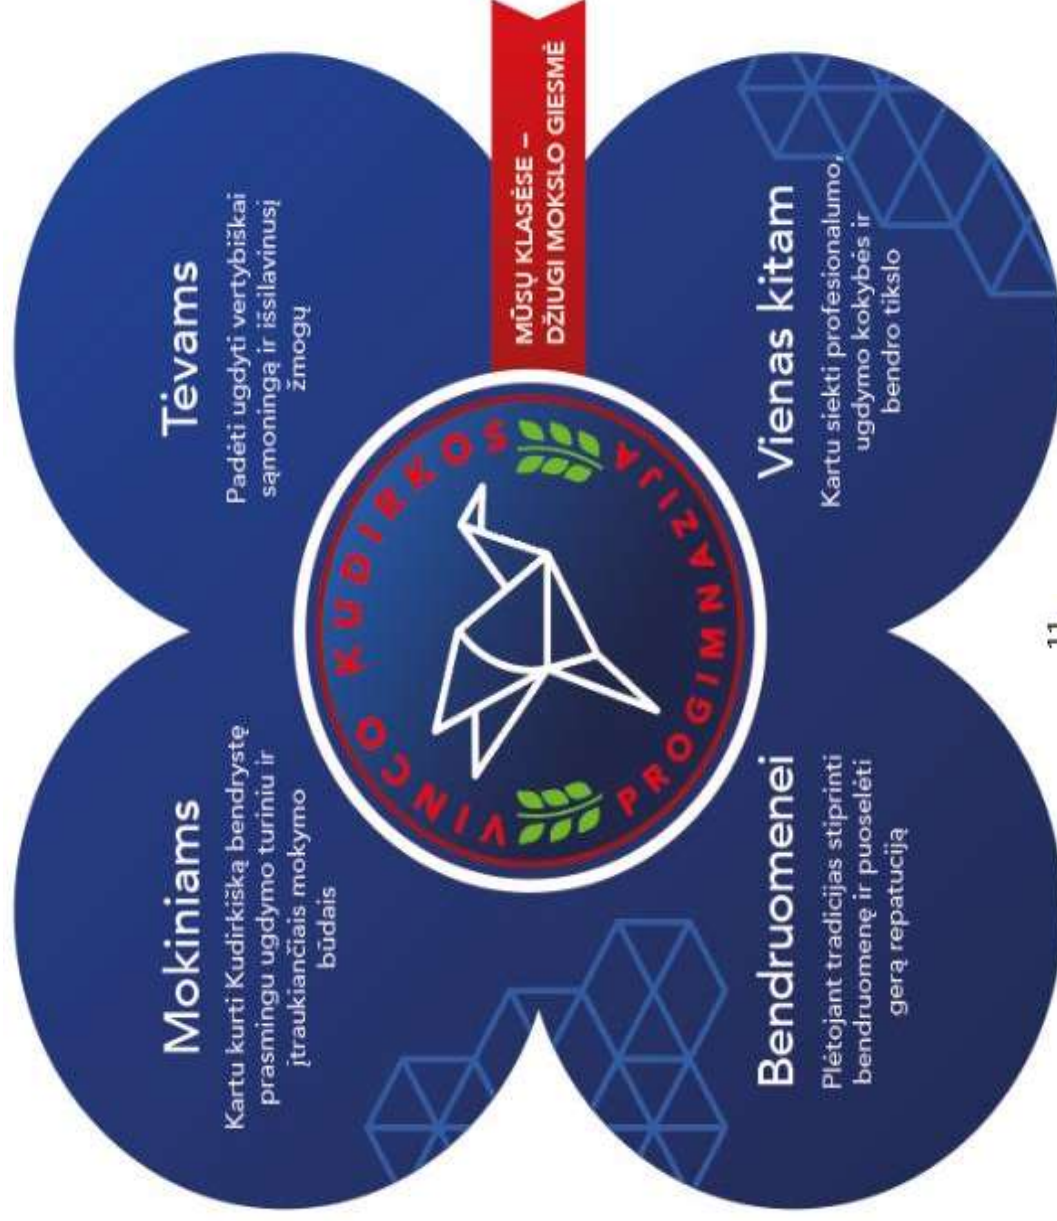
MŪSŲ KLASĖSE – DŽIUGI MOKSLO GIESMĖ

Tėvams

Padėti ugdyti vertybiškai sąmoningą ir išsilavinusį žmogų

Vienas kitam

Kartu siekti profesionalumo, ugdymo kokybės ir bendro tikslo

VINCO KUDIRKOS PROGIMNAZIJA

Mokiniams

Kartu kurti Kudirkišką bendrystę prasmingu ugdymo turiniu ir įtraukiančiais mokymo būdais

Bendruomenei

Plėtojant tradicijas stiprinti bendruomenę ir puoselėti gerą repatuciją

11